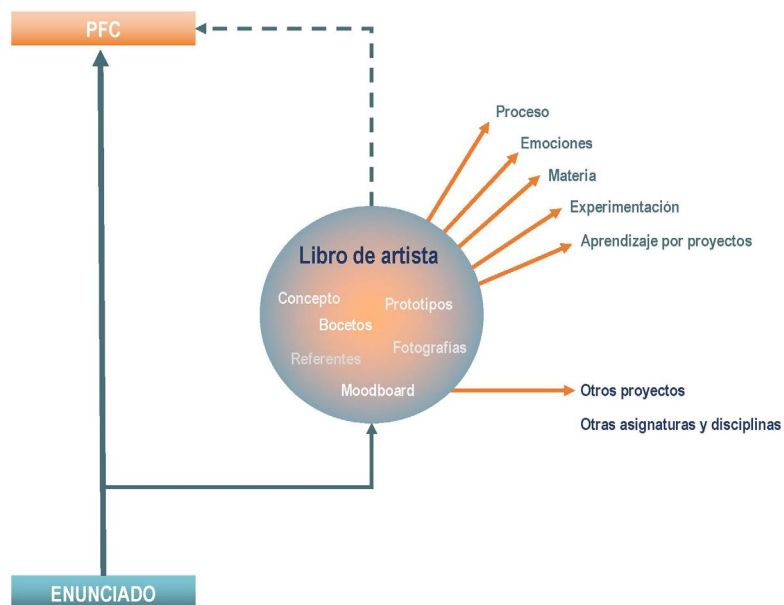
PFC

Proceso

Emociones

Materia

Experimentación

Aprendizaje por proyectos

Libro de artista

Concepto

Prototipos

Bocetos

Referentes

Fotografías

Moodboard

Otros proyectos

Otras asignaturas y disciplinas

ENUNCIADO